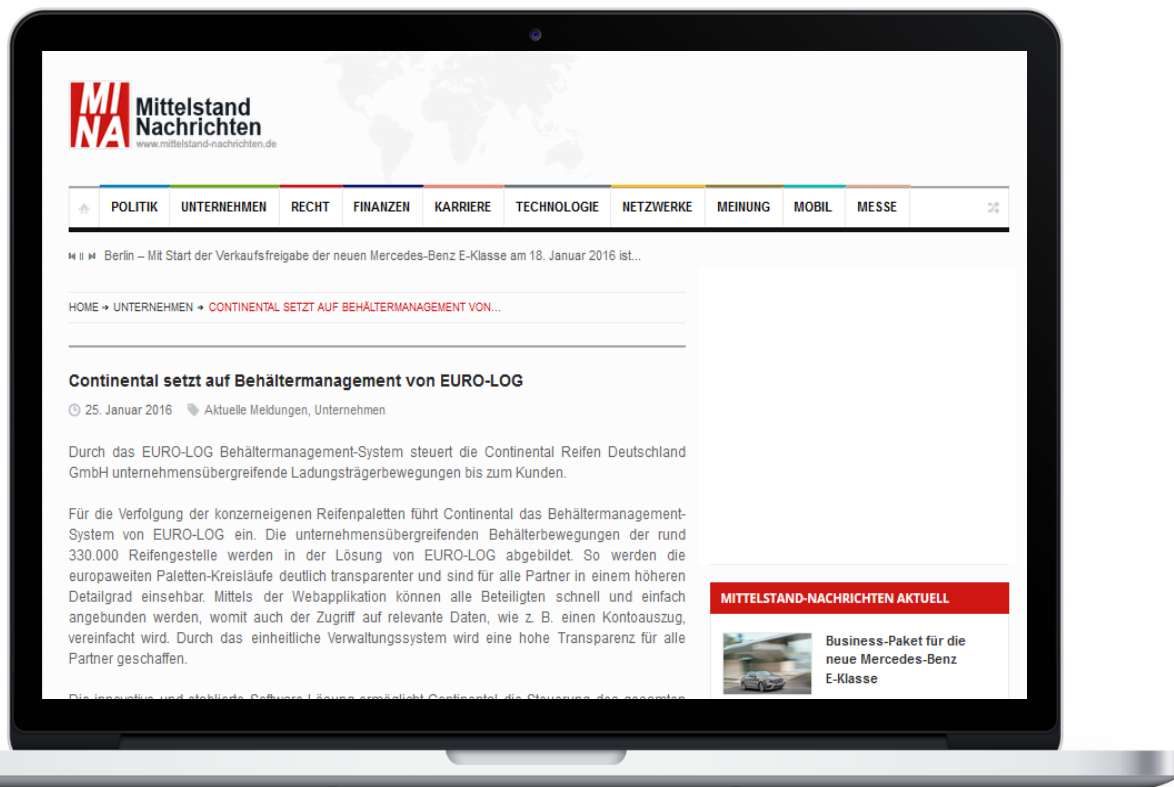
MI NA Mittelstand Nachrichten
www.mittelstand-nachrichten.de

POLITIK UNTERNEHMEN RECHT FINANZEN KARRIERE TECHNOLOGIE NETZWERKE MEINUNG MOBIL MESSE

Berlin – Mit Start der Verkaufsfreigabe der neuen Mercedes-Benz E-Klasse am 18. Januar 2016 ist...

HOME → UNTERNEHMEN → CONTINENTAL SETZT AUF BEHÄLTERMANAGEMENT VON...

Continental setzt auf Behältermanagement von EURO-LOG

25. Januar 2016 Aktuelle Meldungen, Unternehmen

Durch das EURO-LOG Behältermanagement-System steuert die Continental Reifen Deutschland GmbH unternehmensübergreifende Ladungsträgerbewegungen bis zum Kunden.

Für die Verfolgung der konzerneigenen Reifenpaletten führt Continental das Behältermanagement-System von EURO-LOG ein. Die unternehmensübergreifenden Behälterbewegungen der rund 330.000 Reifengestelle werden in der Lösung von EURO-LOG abgebildet. So werden die europaweiten Paletten-Kreisläufe deutlich transparenter und sind für alle Partner in einem höheren Detailgrad einsehbar. Mittels der Webapplikation können alle Beteiligten schnell und einfach angebunden werden, womit auch der Zugriff auf relevante Daten, wie z. B. einen Kontoauszug, vereinfacht wird. Durch das einheitliche Verwaltungssystem wird eine hohe Transparenz für alle Partner geschaffen.

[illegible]

MITTELSTAND-NACHRICHTEN AKTUELL

Business-Paket für die neue Mercedes-Benz E-Klasse